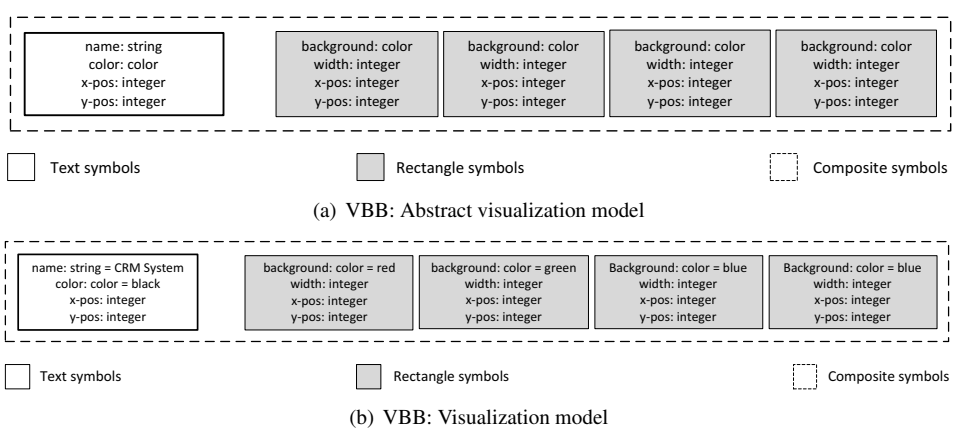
name: string
color: color
x-pos: integer
y-pos: integer

background: color
width: integer
x-pos: integer
y-pos: integer

background: color
width: integer
x-pos: integer
y-pos: integer

background: color
width: integer
x-pos: integer
y-pos: integer

background: color
width: integer
x-pos: integer
y-pos: integer

Text symbols

Rectangle symbols

Composite symbols

(a) VBB: Abstract visualization model

name: string = CRM System
color: color = black
x-pos: integer
y-pos: integer

background: color = red
width: integer
x-pos: integer
y-pos: integer

background: color = green
width: integer
x-pos: integer
y-pos: integer

Background: color = blue
width: integer
x-pos: integer
y-pos: integer

Background: color = blue
width: integer
x-pos: integer
y-pos: integer

Text symbols

Rectangle symbols

Composite symbols

(b) VBB: Visualization model